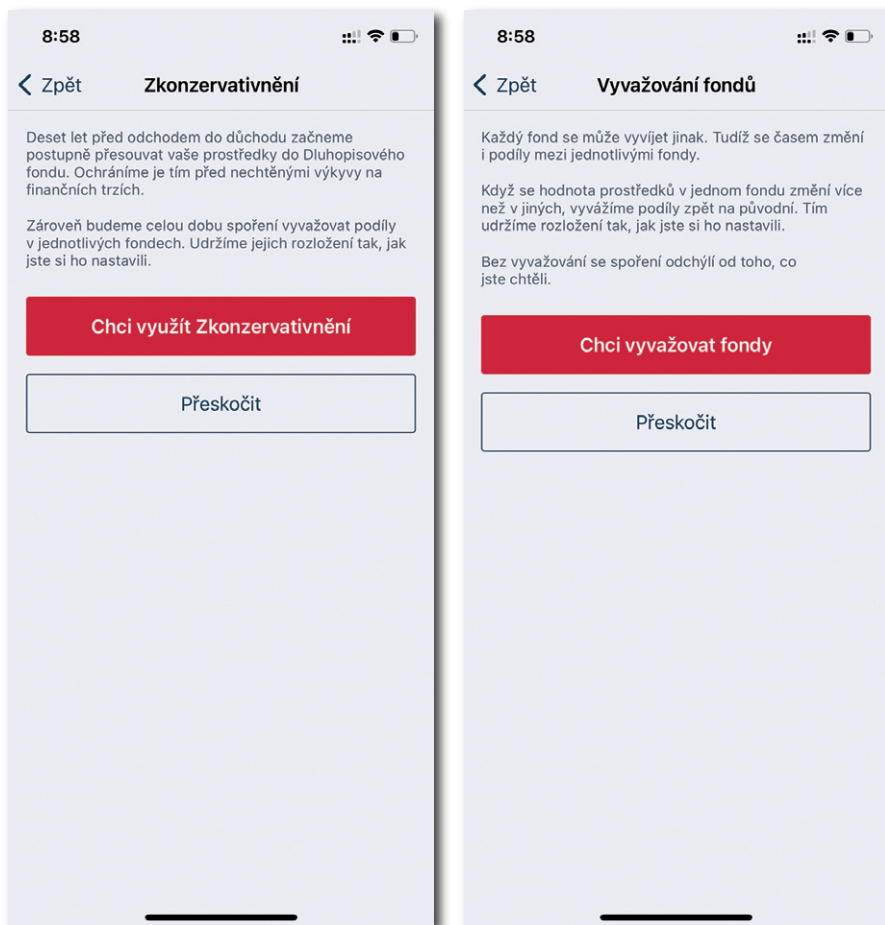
8:58

Zpět Zkonzervativnění

Deset let před odchodem do důchodu začneme postupně přesouvat vaše prostředky do Dluhopisového fondu. Ochráníme je tím před nechtěnými výkyvy na finančních trzích.

Zároveň budeme celou dobu spoření vyvažovat podíly v jednotlivých fondech. Udržíme jejich rozložení tak, jak jste si ho nastavili.

Chci využít Zkonzervativnění

Přeskočit

8:58

Zpět Vyvažování fondů

Každý fond se může vyvíjet jinak. Tudíž se časem změní i podíly mezi jednotlivými fondy.

Když se hodnota prostředků v jednom fondu změní více než v jiných, vyvážíme podíly zpět na původní. Tím udržíme rozložení tak, jak jste si ho nastavili.

Bez vyvažování se spoření odchýlí od toho, co jste chtěli.

Chci vyvažovat fondy

Přeskočit